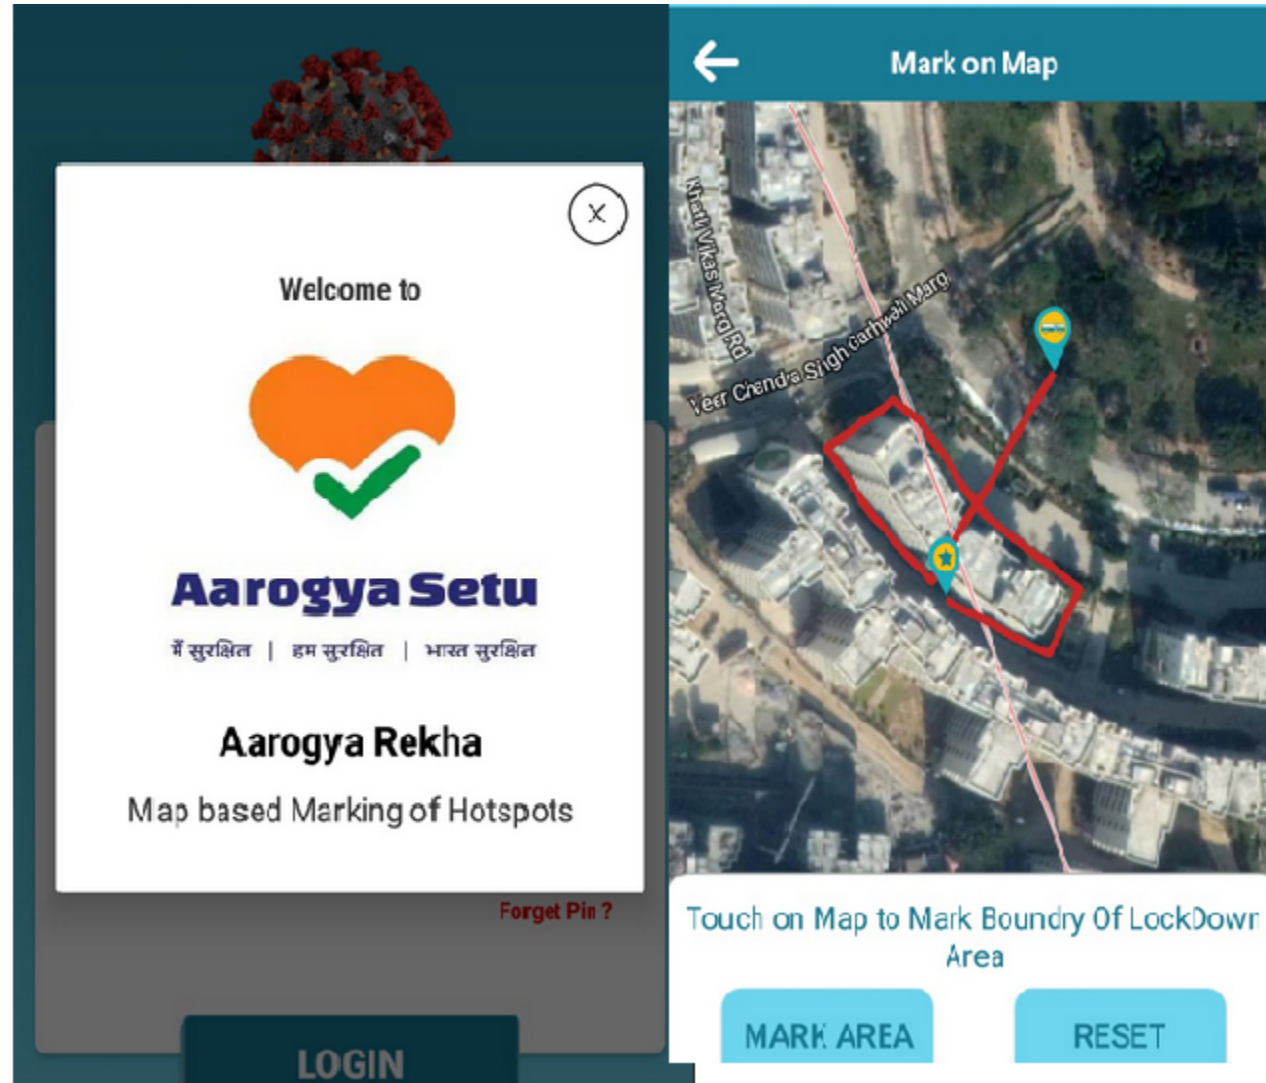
Welcome to

Aarogya Setu

मैं सुरक्षित | हम सुरक्षित | भारत सुरक्षित

Aarogya Rekha

Map based Marking of Hotspots

Forget Pin ?

LOGIN

Mark on Map

Shakti Vikas Marg Rd

Veer Chandra Singh Garhwali Marg

Touch on Map to Mark Boundry Of LockDown Area

MARK AREA

RESET